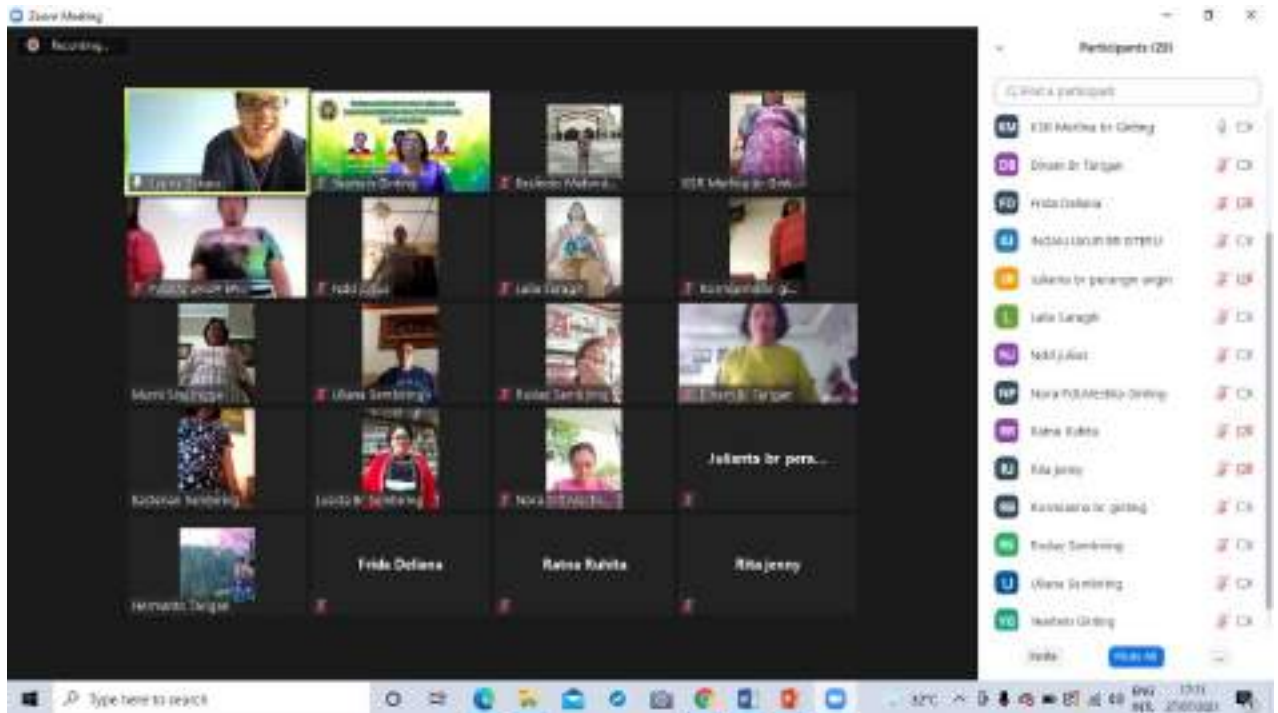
Zoom Meeting

Recording...

Participants (20)

Find a participant

KM KSR Merlina br Ginting
DB Dinaeri Br Tarigan
FD Frida Deliana
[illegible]
JB Julianta br perangin angin
L Lalia Saragih
NJ Ndili Julian
NP Nora PUlMedika Ginting
RR Ratna Ruhita
RJ Rita jenny
RG Kornalaina br ginting
RS Rodasi Sembiring
U Uliana Sembiring
YG Yeahato Ginting

Invite
Mute All

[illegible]
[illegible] Ginting
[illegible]
KSR Merlina br Gint...
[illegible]
Ndili Julian
Lalia Saragih
Kornalaina br gi...
Murni Sitepu
Uliana Sembiring
Rodasi Sembiring
Dinaeri Br Tarigan
Rodanan Sembiring
Juanita Br Sembiring
Nora PU...
Julianta br pera...
Hermanto Tarigan
Frida Deliana
Ratna Ruhita
Rita jenny

Type here to search
32°C
ENG
INTL
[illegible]